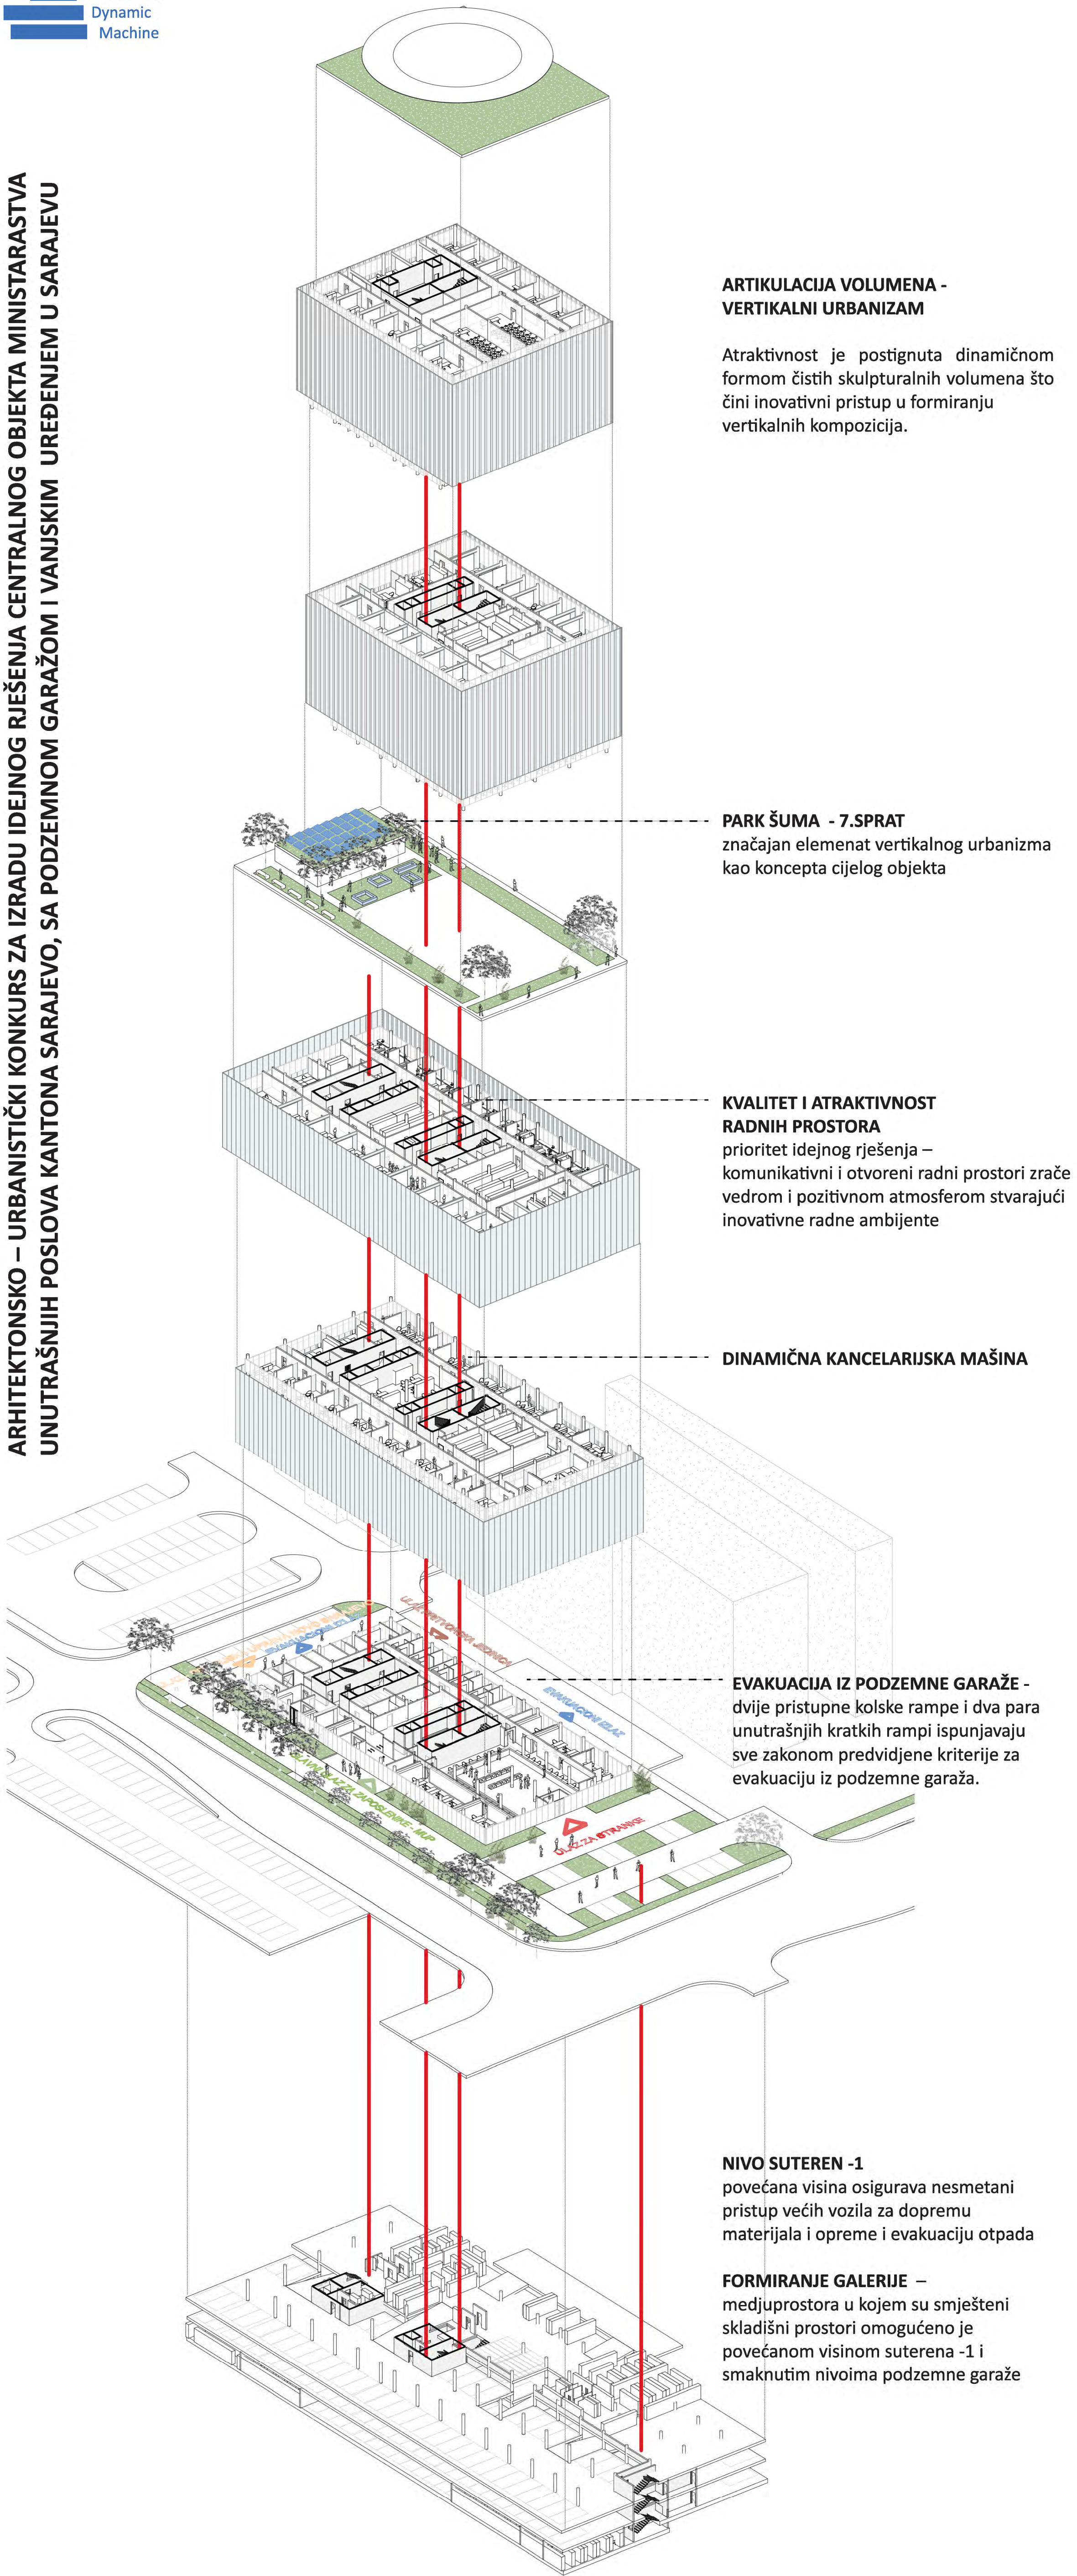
Dynamic
Machine

ARHITEKTONSKO – URBANISTIČKI KONKURS ZA IZRADU IDEJNOG RJEŠENJA CENTRALNOG OBJEKTA MINISTARASTVA UNUTRAŠNJIH POSLOVA KANTONA SARAJEVO, SA PODZEMNOM GARAŽOM I VANJSKIM UREĐENJEM U SARAJEVU

ARTIKULACIJA VOLUMENA - VERTIKALNI URBANIZAM
Atraktivnost je postignuta dinamičnom formom čistih skulpturalnih volumena što čini inovativni pristup u formiranju vertikalnih kompozicija.

PARK ŠUMA - 7.SPRAT
značajan elemenat vertikalnog urbanizma kao koncepta cijelog objekta

KVALITET I ATRAKTIVNOST RADNIH PROSTORA
prioritet idejnog rješenja – komunikativni i otvoreni radni prostori zrače vedrom i pozitivnom atmosferom stvarajući inovativne radne ambijente

DINAMIČNA KANCELARIJSKA MAŠINA

EVAKUACIJA IZ PODZEMNE GARAŽE - dvije pristupne kolske rampe i dva para unutrašnjih kratkih rampi ispunjavaju sve zakonom predvidjene kriterije za evakuaciju iz podzemne garaža.

EVAKUACIONI IZLAZ
ULAZ ZA STRANKE
ULAZ ZA ZAPOSLENIKE - MUP

NIVO SUTEREN -1
povećana visina osigurava nesmetani pristup većih vozila za dopremu materijala i opreme i evakuaciju otpada

FORMIRANJE GALERIJE – medjuprostora u kojem su smješteni skladišni prostori omogućeno je povećanom visinom suterena -1 i smaknutim nivoima podzemne garaže